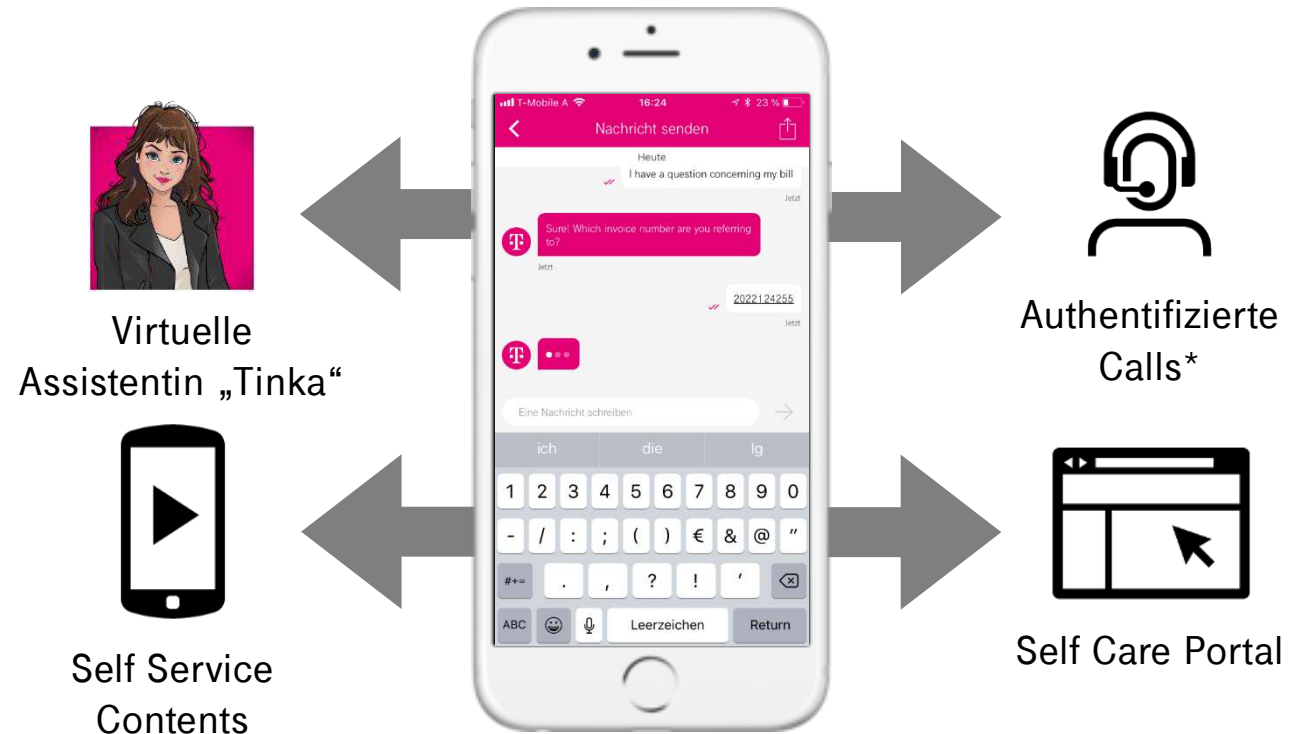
Virtuelle Assistentin „Tinka“

T-Mobile A 16:24 23 %

Nachricht senden

Heute

I have a question concerning my bill

Jetzt

Sure! Which invoice number are you referring to?

Jetzt

2022124255

Jetzt

Eine Nachricht schreiben

ich die lg

1 2 3 4 5 6 7 8 9 0

- / : ; ( ) € & @ "

#+= . , ? ! '

ABC Leerzeichen Return

Authentifizierte Calls*

Self Service Contents

Self Care Portal